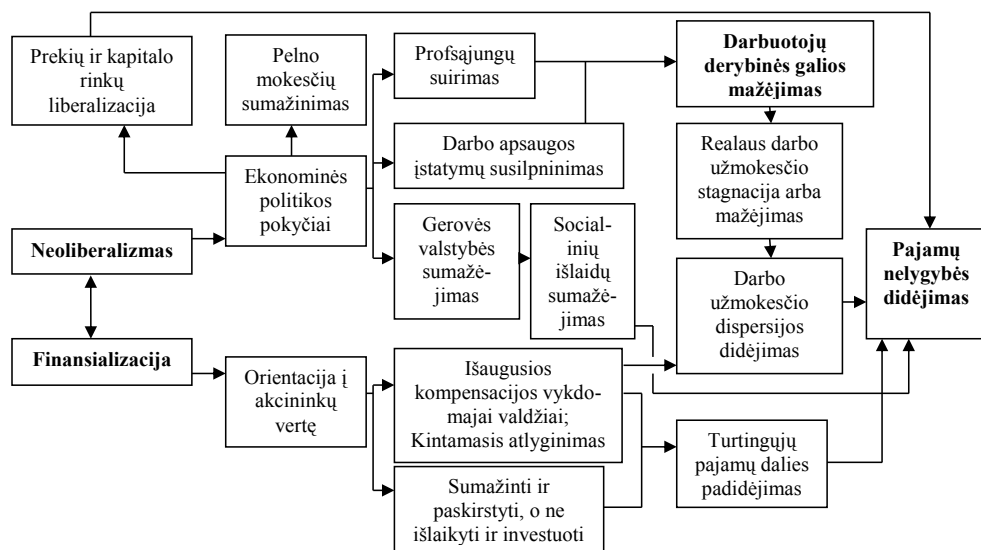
Prekių ir kapitalo rinkų liberalizacija

Pelno mokesčių sumažinimas

Profsąjungų suirimas

Darbuotojų derybinės galios mažėjimas

Darbo apsaugos įstatymų susilpninimas

Ekonominės politikos pokyčiai

Realaus darbo užmokesčio stagnacija arba mažėjimas

Gerovės valstybės sumažėjimas

Socialinių išlaidų sumažėjimas

Neoliberalizmas

Pajamų nelygybės didėjimas

Darbo užmokesčio dispersijos didėjimas

Finansializacija

Orientacija į akcininkų vertę

Išaugusios kompensacijos vykdomajai valdžiai; Kintamasis atlyginimas

Turtingųjų pajamų dalies padidėjimas

Sumažinti ir paskirstyti, o ne išlaikyti ir investuoti